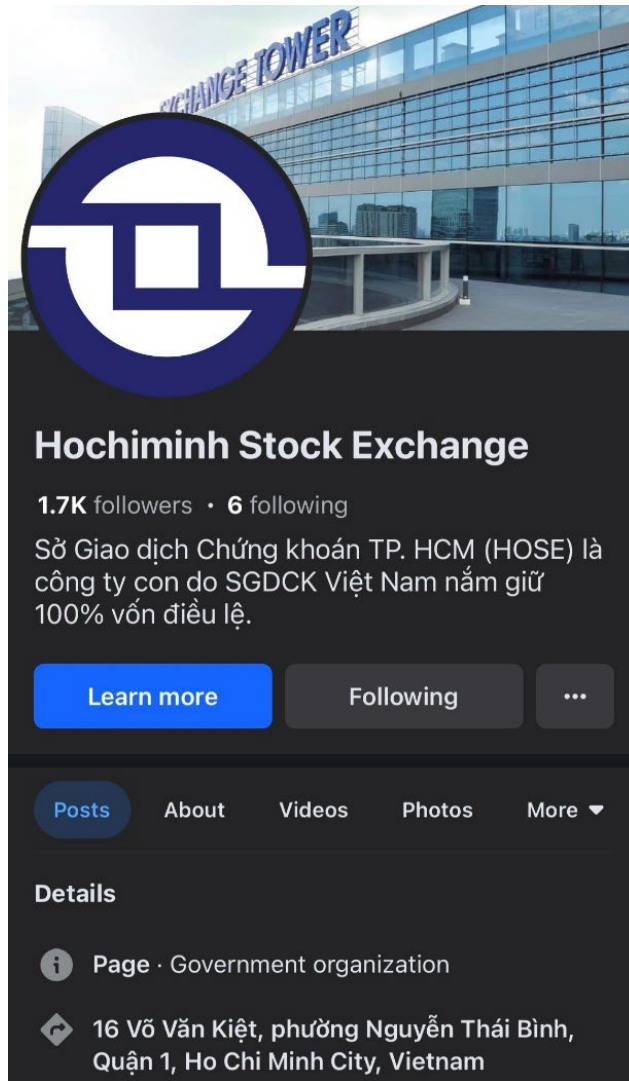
XCHANGE TOWER

Hochiminh Stock Exchange

1.7K followers • 6 following

Sở Giao dịch Chứng khoán TP. HCM (HOSE) là công ty con do SGDCK Việt Nam nắm giữ 100% vốn điều lệ.

Learn more

Following

•••

Posts About Videos Photos More

Details

Page · Government organization

16 Võ Văn Kiệt, phường Nguyễn Thái Bình, Quận 1, Ho Chi Minh City, Vietnam